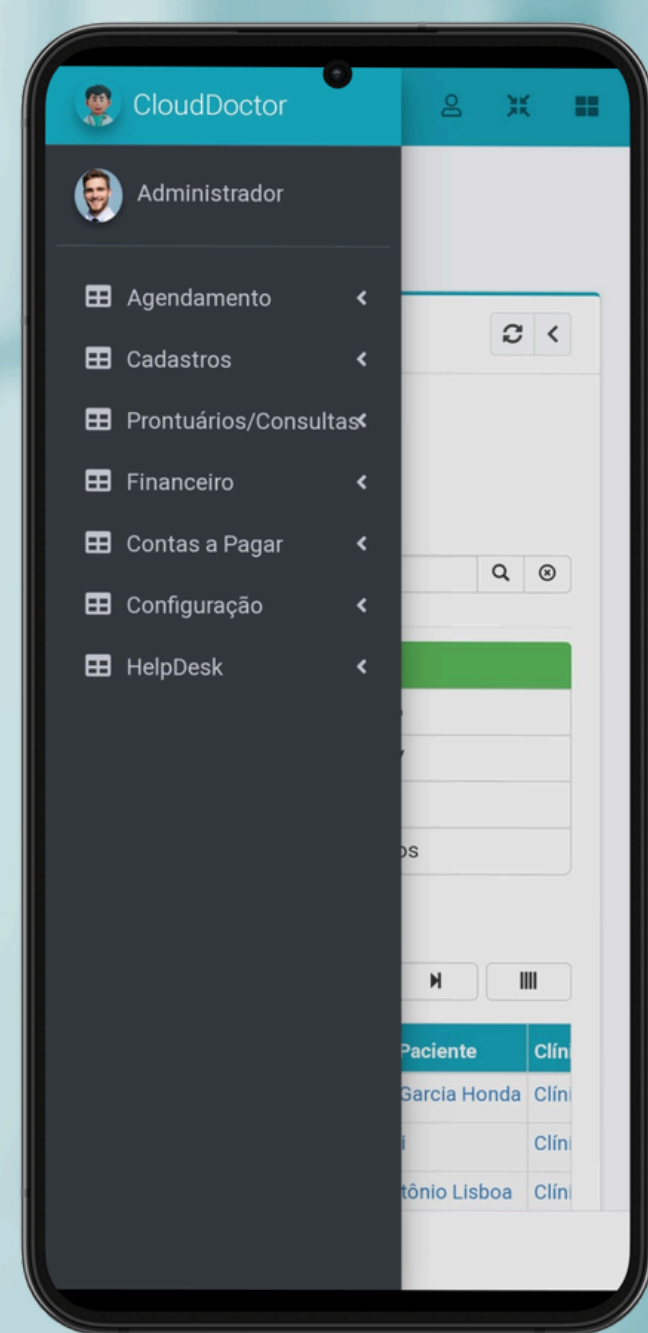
CloudDoctor

Administrador

Agendamento

Cadastros

Prontuários/Consultas

Financeiro

Contas a Pagar

Configuração

HelpDesk

os

| Paciente | Clín |
|---|---|
| Garcia Honda | Clín |
| i | Clín |
| tônio Lisboa | Clín |